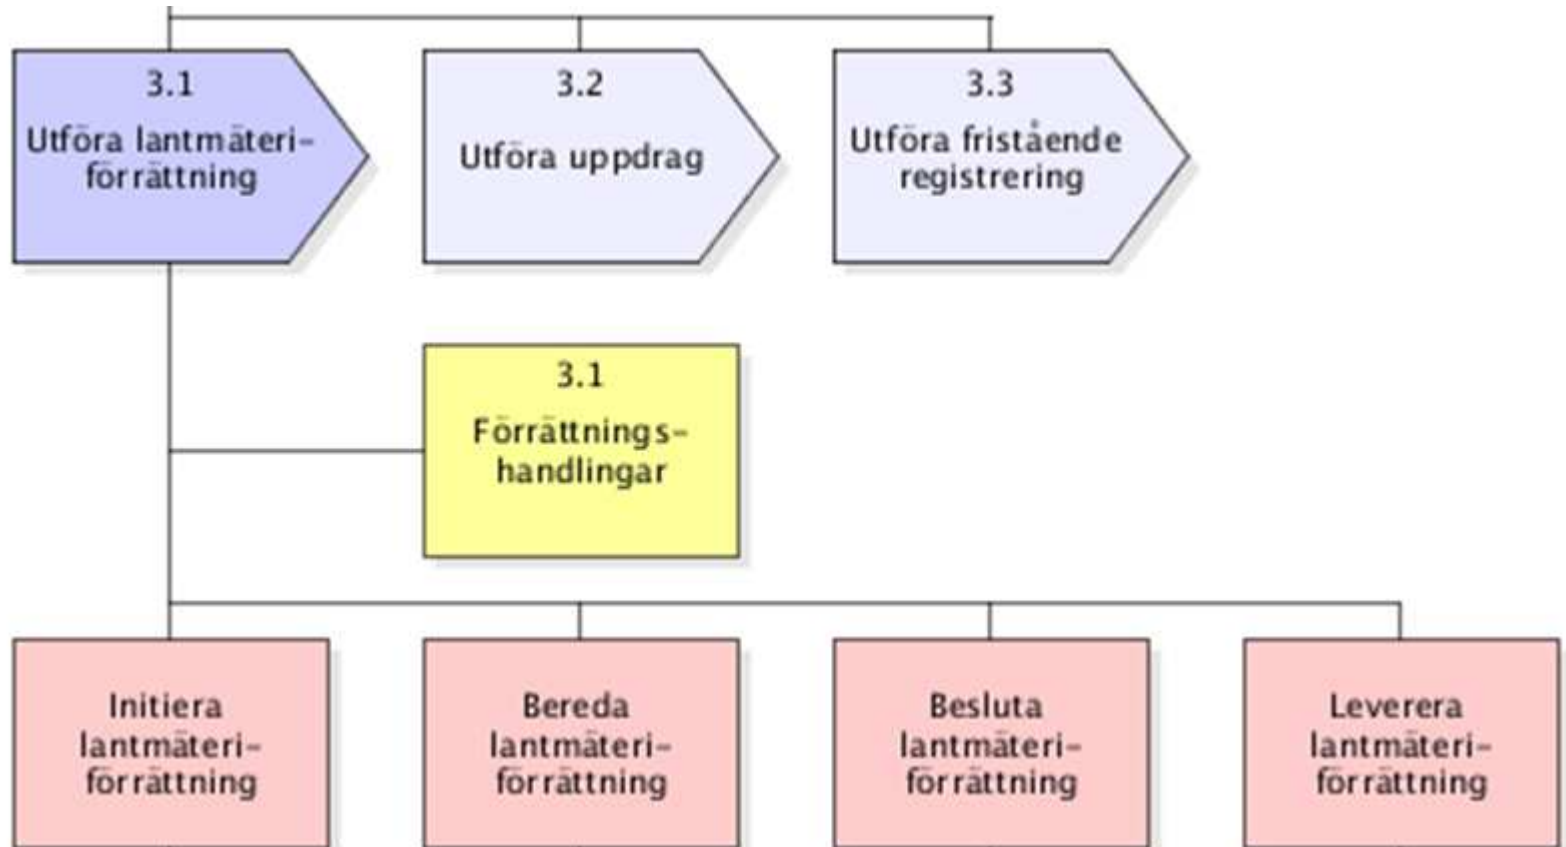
3.1
Utföra lantmäteriförrättning

3.2
Utföra uppdrag

3.3
Utföra fristående registrering

3.1
Förrättningshandlingar

Initiera lantmäteriförrättning

Bereda lantmäteriförrättning

Besluta lantmäteriförrättning

Leverera lantmäteriförrättning